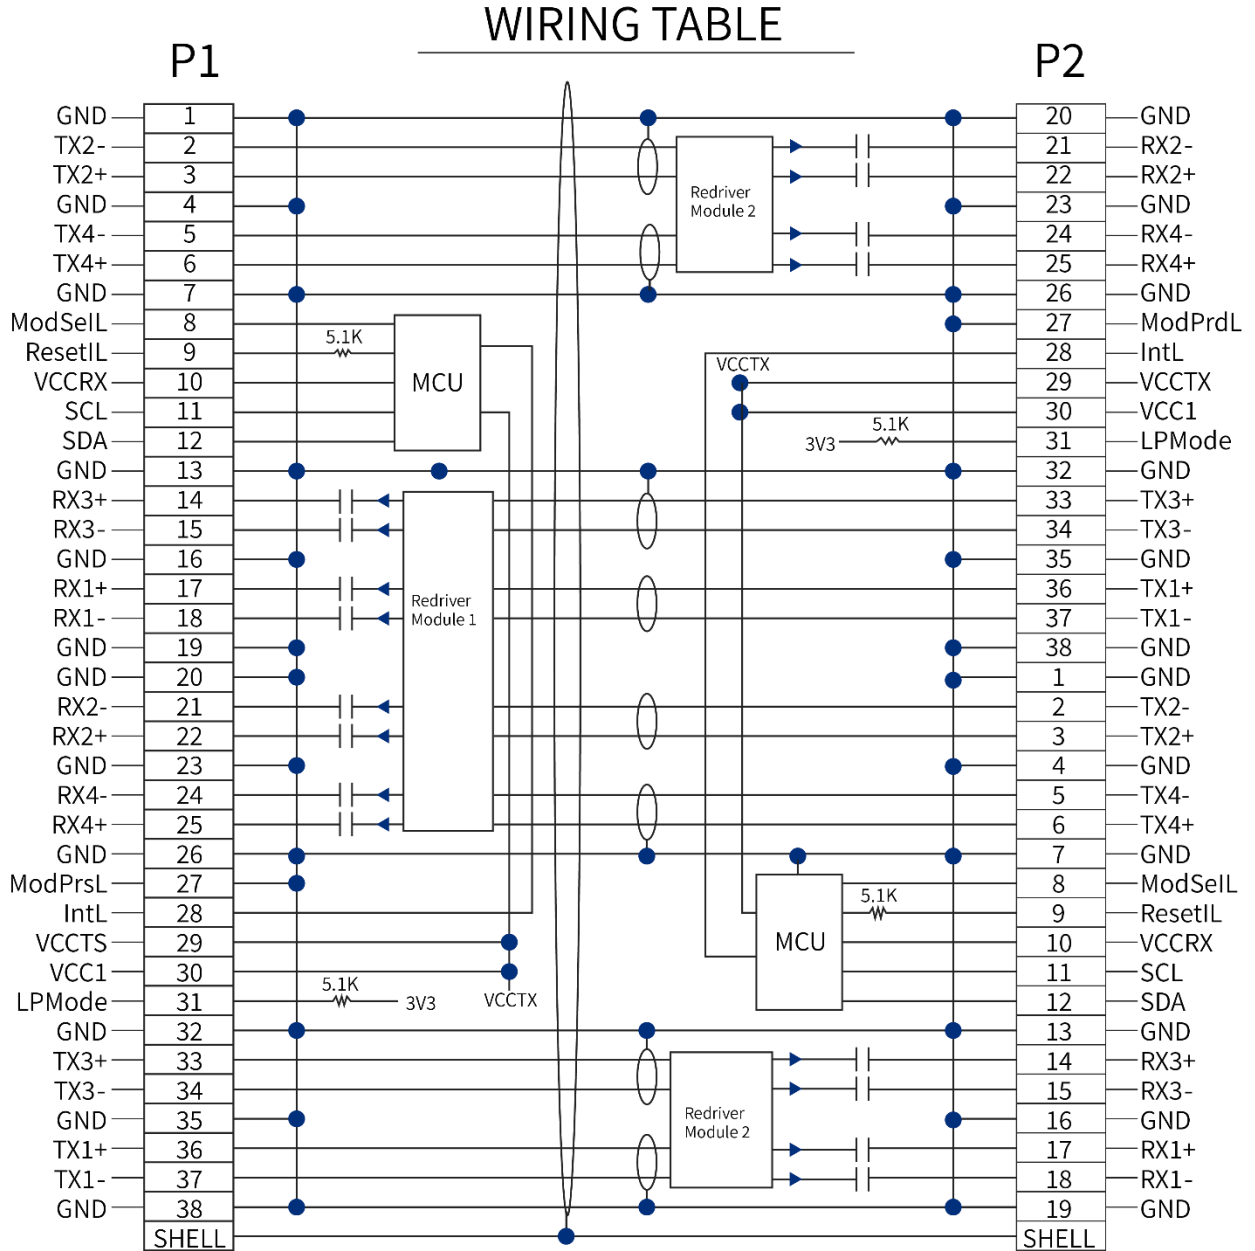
WIRING TABLE

P1

| GND | 1 |
|---|---|
| TX2- | 2 |
| TX2+ | 3 |
| GND | 4 |
| TX4- | 5 |
| TX4+ | 6 |
| GND | 7 |
| ModSelL | 8 |
| ResetIL | 9 |
| VCCRX | 10 |
| SCL | 11 |
| SDA | 12 |
| GND | 13 |
| RX3+ | 14 |
| RX3- | 15 |
| GND | 16 |
| RX1+ | 17 |
| RX1- | 18 |
| GND | 19 |
| GND | 20 |
| RX2- | 21 |
| RX2+ | 22 |
| GND | 23 |
| RX4- | 24 |
| RX4+ | 25 |
| GND | 26 |
| ModPrsL | 27 |
| IntL | 28 |
| VCCTS | 29 |
| VCC1 | 30 |
| LPMode | 31 |
| GND | 32 |
| TX3+ | 33 |
| TX3- | 34 |
| GND | 35 |
| TX1+ | 36 |
| TX1- | 37 |
| GND | 38 |
| | SHELL |

P2

| 20 | GND |
|---|---|
| 21 | RX2- |
| 22 | RX2+ |
| 23 | GND |
| 24 | RX4- |
| 25 | RX4+ |
| 26 | GND |
| 27 | ModPrdL |
| 28 | IntL |
| 29 | VCCTX |
| 30 | VCC1 |
| 31 | LPMode |
| 32 | GND |
| 33 | TX3+ |
| 34 | TX3- |
| 35 | GND |
| 36 | TX1+ |
| 37 | TX1- |
| 38 | GND |
| 1 | GND |
| 2 | TX2- |
| 3 | TX2+ |
| 4 | GND |
| 5 | TX4- |
| 6 | TX4+ |
| 7 | GND |
| 8 | ModSelL |
| 9 | ResetIL |
| 10 | VCCRX |
| 11 | SCL |
| 12 | SDA |
| 13 | GND |
| 14 | RX3+ |
| 15 | RX3- |
| 16 | GND |
| 17 | RX1+ |
| 18 | RX1- |
| 19 | GND |
| SHELL | |

Redriver Module 2
5.1K
MCU
VCCTX
5.1K
3V3
Redriver Module 1
5.1K
MCU
5.1K
3V3
VCCTX
Redriver Module 2